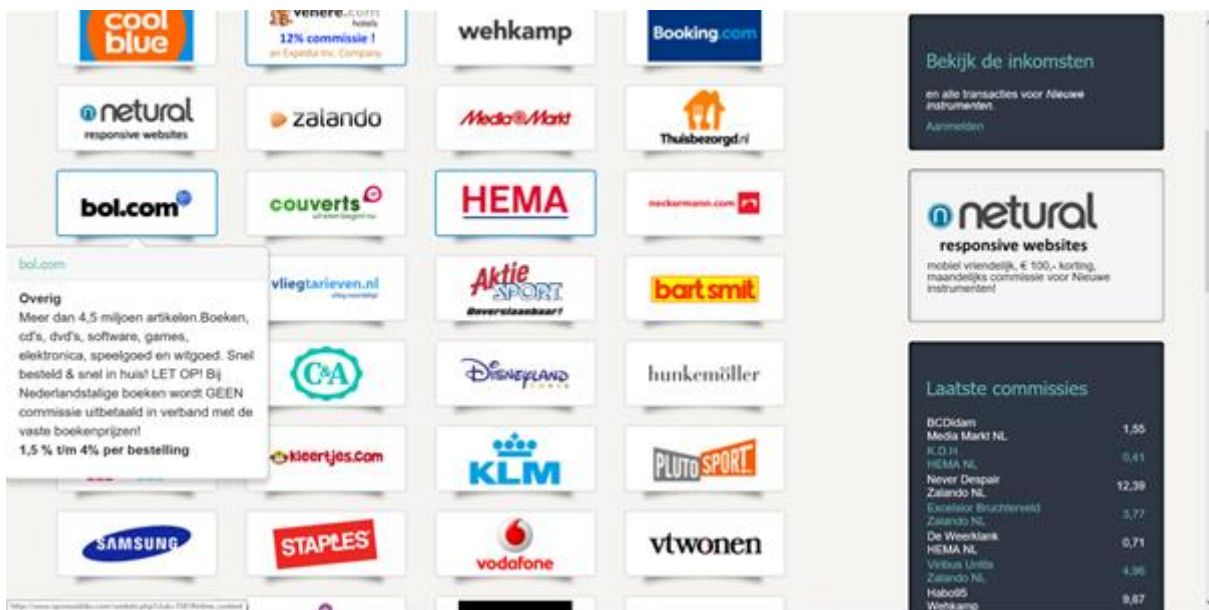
cool blue

venere.com hotels
12% commissie !
an Expedia inc. Company

wehkamp

Booking.com

netural
responsive websites

zalando

MediaMarkt

Thuisbezorgd.nl

bol.com

couverts

HEMA

neckermann.com

bol.com
Overig
Meer dan 4,5 miljoen artikelen.Boeken, cd's, dvd's, software, games, elektronica, speelgoed en witgoed. Snel besteld & snel in huis! LET OP! Bij Nederlandstalige boeken wordt GEEN commissie uitbetaald in verband met de vaste boekenprijzen!
1,5 % t/m 4% per bestelling

vliegtarieven.nl

Aktie SPORT
Onverslaanbaar!

bart smit

C&A

Disneyland

hunkemöller

kleertjes.com

KLM

PLUTOSPORT

SAMSUNG

STAPLES

vodafone

vtwonen

Bekijk de inkomsten
en alle transacties voor Nieuwe Instrumenten.
Aanmelden

netural
responsive websites
mobiel vriendelijk, € 100,- korting, maandelijks commissie voor Nieuwe instrumenten!

Laatste commissies

| | |
|---|---|
| BCDidam<br>Media Markt NL | 1,55 |
| K.O.H.<br>HEMA NL | 0,41 |
| Never Despair<br>Zalando NL | 12,39 |
| Excelsior Bruchterveld<br>Zalando NL | 3,77 |
| De Weerklank<br>HEMA NL | 0,71 |
| Viribus Unitis<br>Zalando NL | 4,96 |
| Habo95<br>Wehkamp | 9,67 |

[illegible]